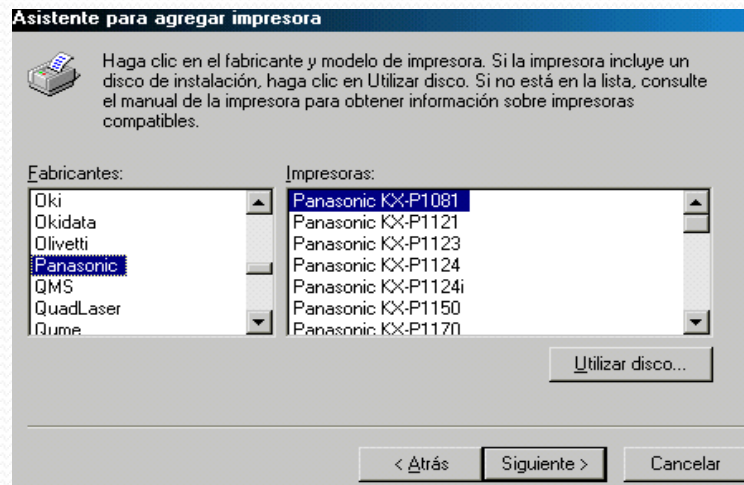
Asistente para agregar impresora

Haga clic en el fabricante y modelo de impresora. Si la impresora incluye un disco de instalación, haga clic en Utilizar disco. Si no está en la lista, consulte el manual de la impresora para obtener información sobre impresoras compatibles.

Fabricantes:
Oki
Okidata
Olivetti
Panasonic
QMS
QuadLaser
Qume

Impresoras:
Panasonic KX-P1081
Panasonic KX-P1121
Panasonic KX-P1123
Panasonic KX-P1124
Panasonic KX-P1124i
Panasonic KX-P1150
Panasonic KX-P1170

Utilizar disco...

< Atrás
Siguiente >
Cancelar